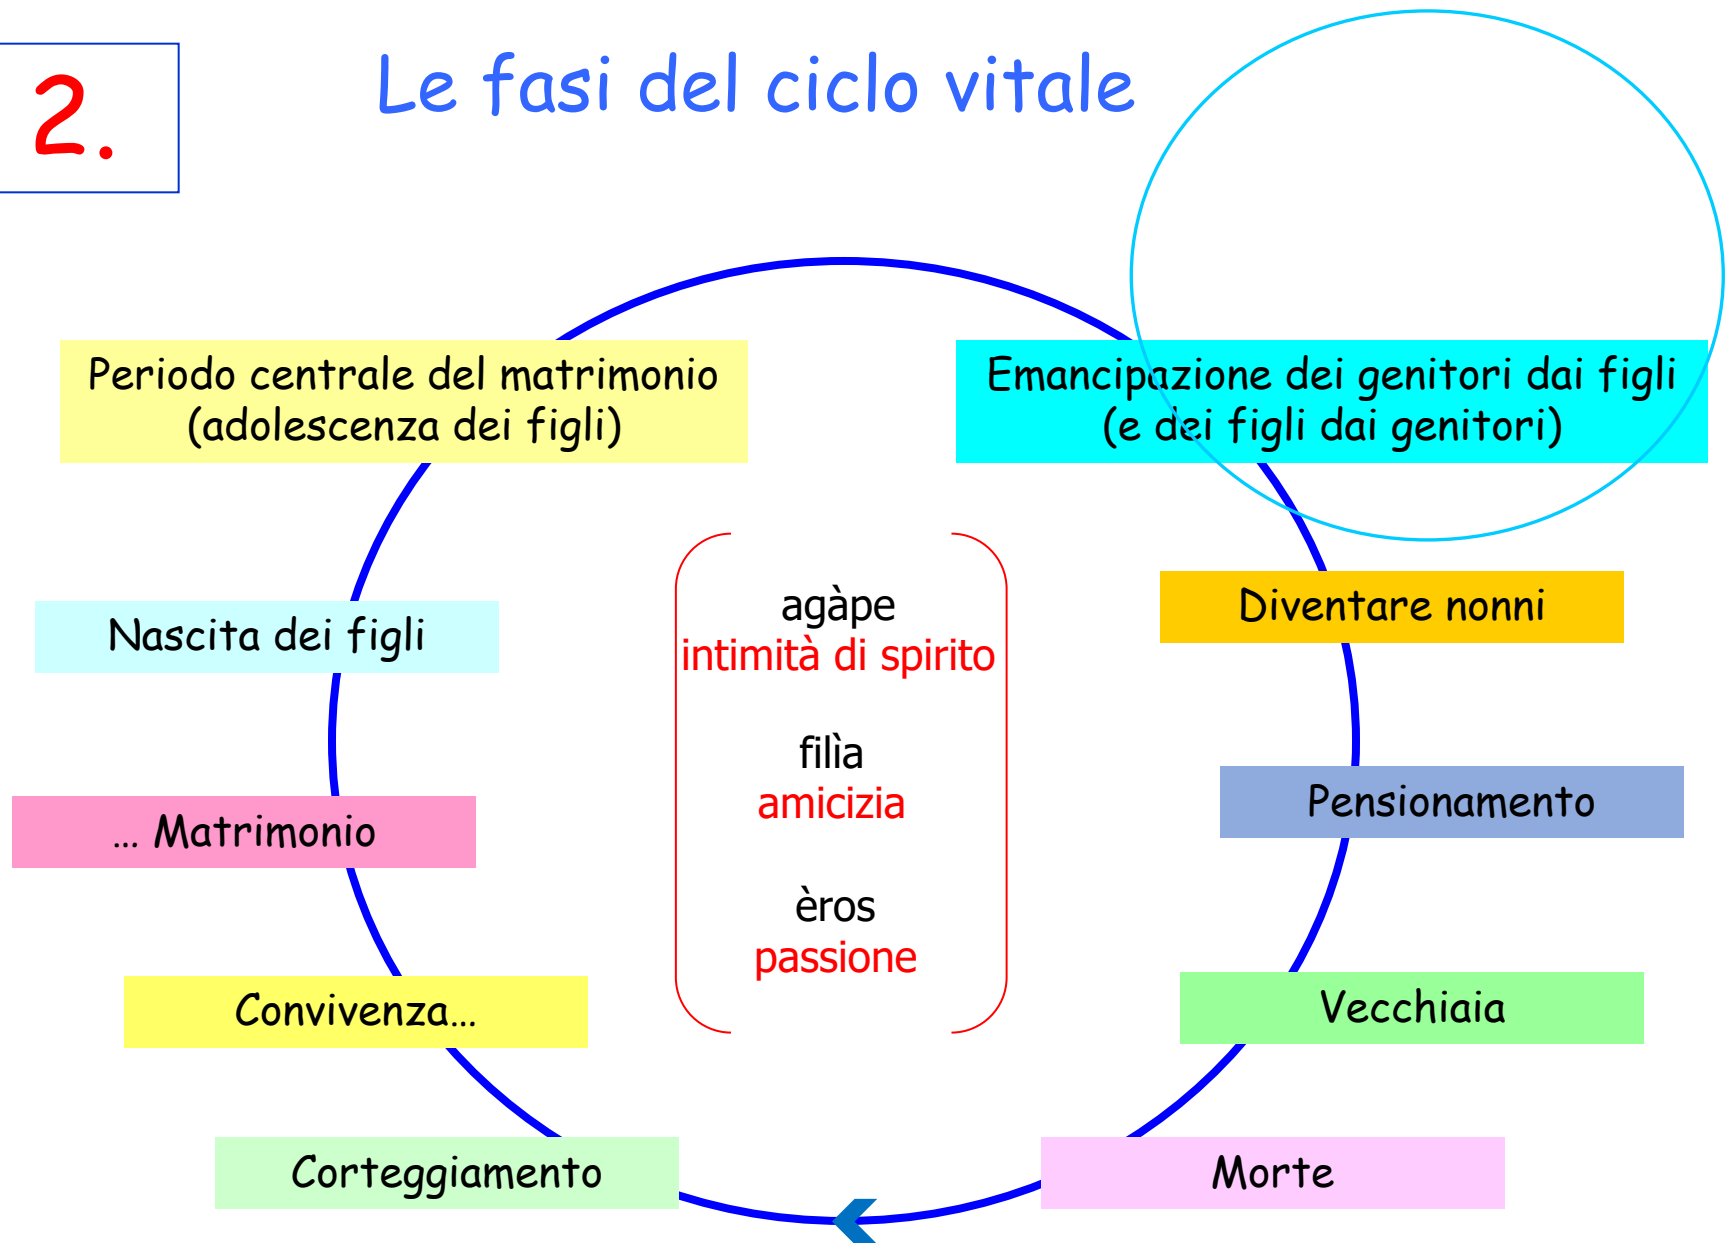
2.

Le fasi del ciclo vitale

Periodo centrale del matrimonio (adolescenza dei figli)

Emancipazione dei genitori dai figli (e dei figli dai genitori)

Nascita dei figli

Diventare nonni

agàpe
intimità di spirito

filìa
amicizia

èros
passione

... Matrimonio

Pensionamento

Convivenza...

Vecchiaia

Corteggiamento

Morte